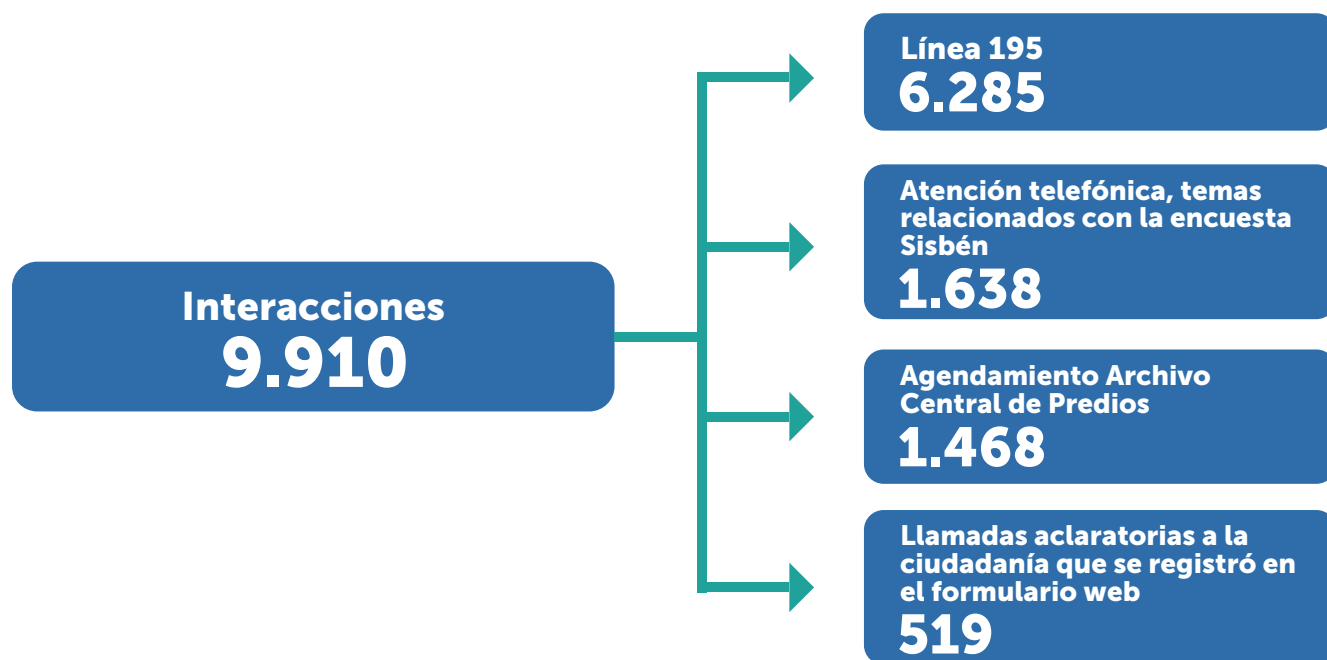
Interacciones
9.910

Línea 195
6.285

Atención telefónica, temas relacionados con la encuesta Sisbén
1.638

Agendamiento Archivo Central de Predios
1.468

Llamadas aclaratorias a la ciudadanía que se registró en el formulario web
519